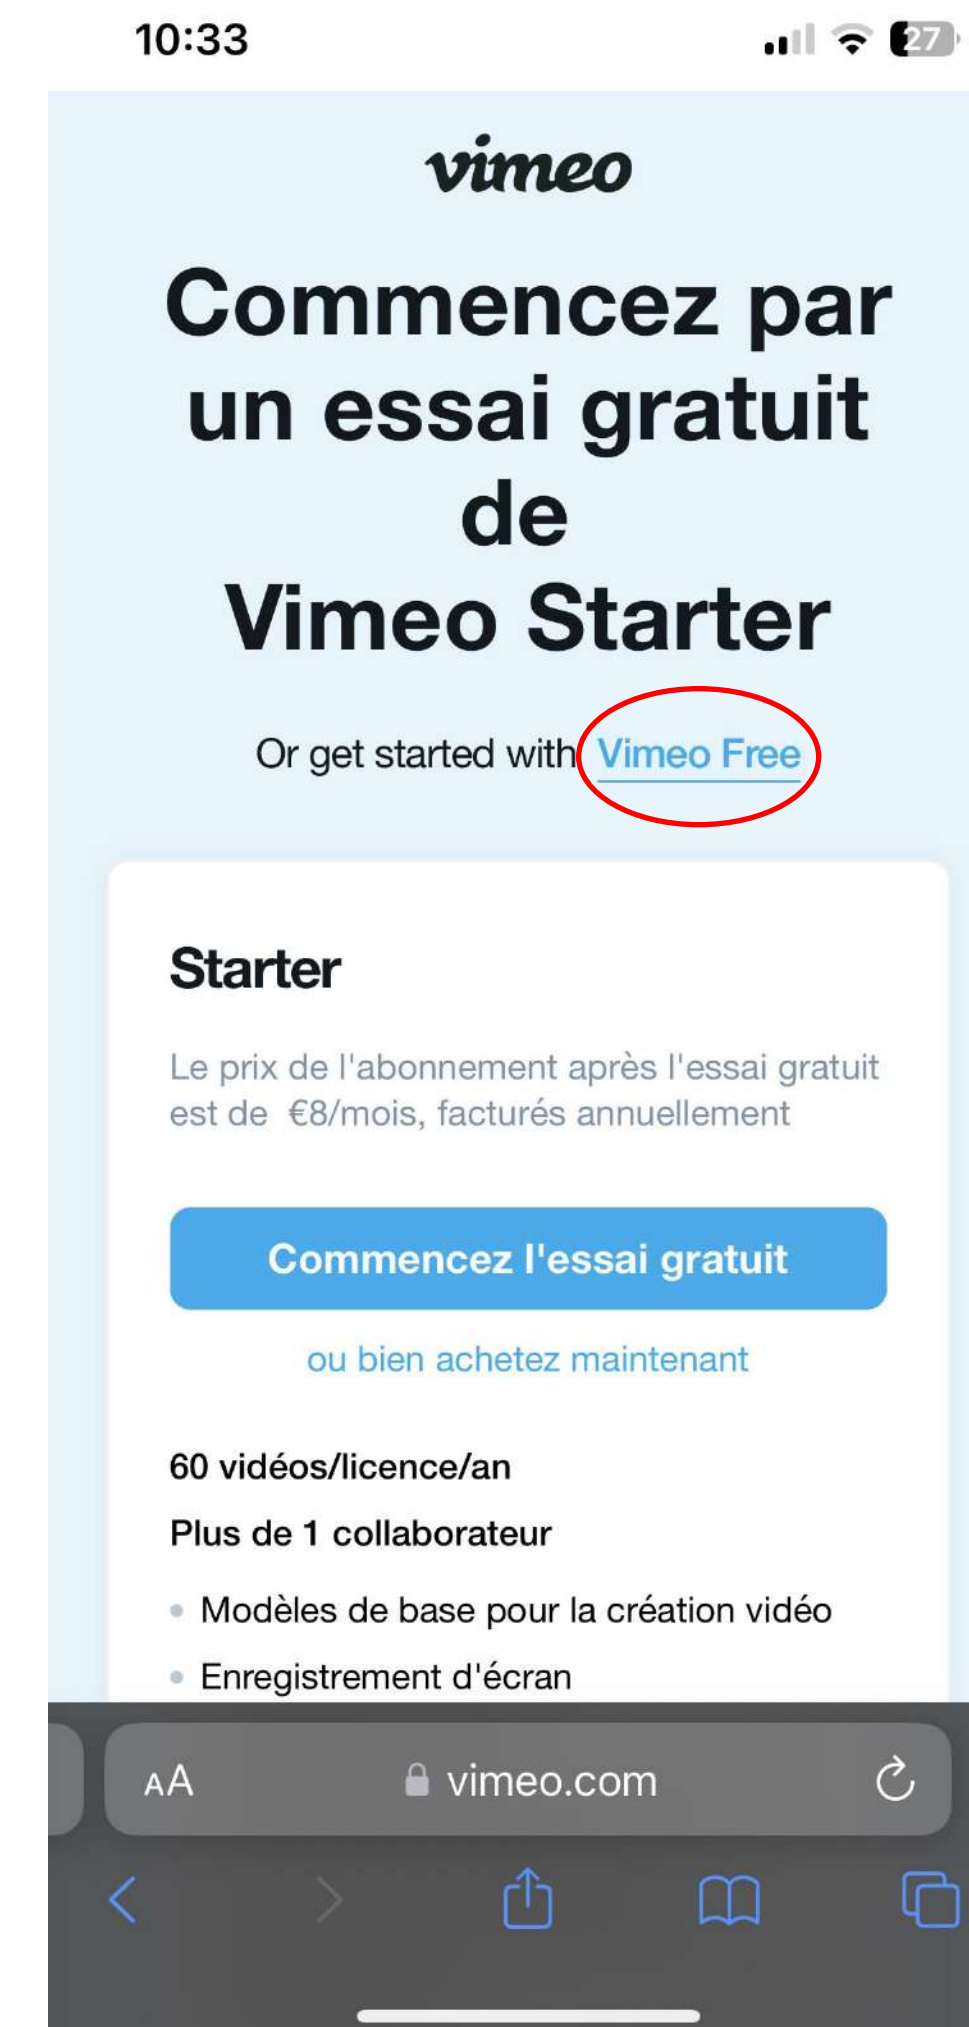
10:33

27

vimeo

Commencez par un essai gratuit de Vimeo Starter

Or get started with Vimeo Free

Starter

Le prix de l'abonnement après l'essai gratuit est de €8/mois, facturés annuellement

Commencez l'essai gratuit

ou bien achetez maintenant

60 vidéos/licence/an

Plus de 1 collaborateur

- Modèles de base pour la création vidéo
- Enregistrement d'écran

AA vimeo.com